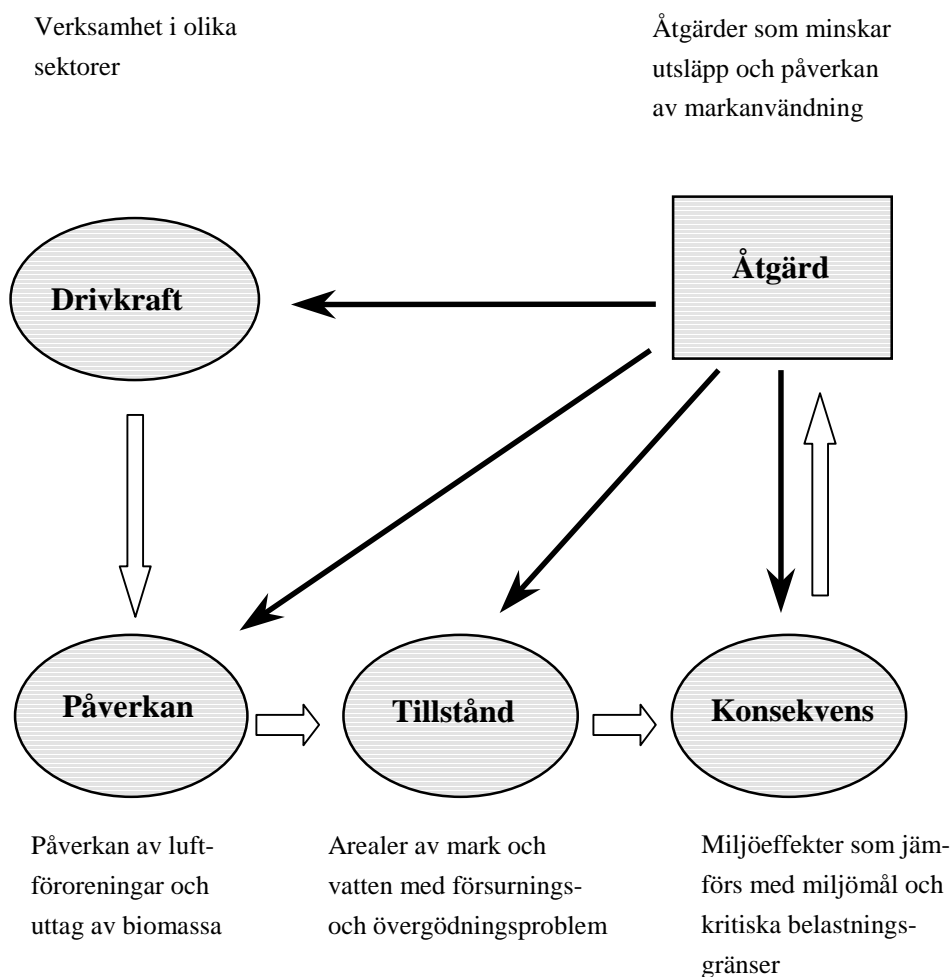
Verksamhet i olika sektorer

Åtgärder som minskar utsläpp och påverkan av markanvändning

Drivkraft

Åtgärd

Påverkan

Tillstånd

Konsekvens

Påverkan av luftföroreningar och uttag av biomassa

Arealer av mark och vatten med försurnings- och övergödningsproblem

Miljöeffekter som jämförs med miljömål och kritiska belastningsgränser